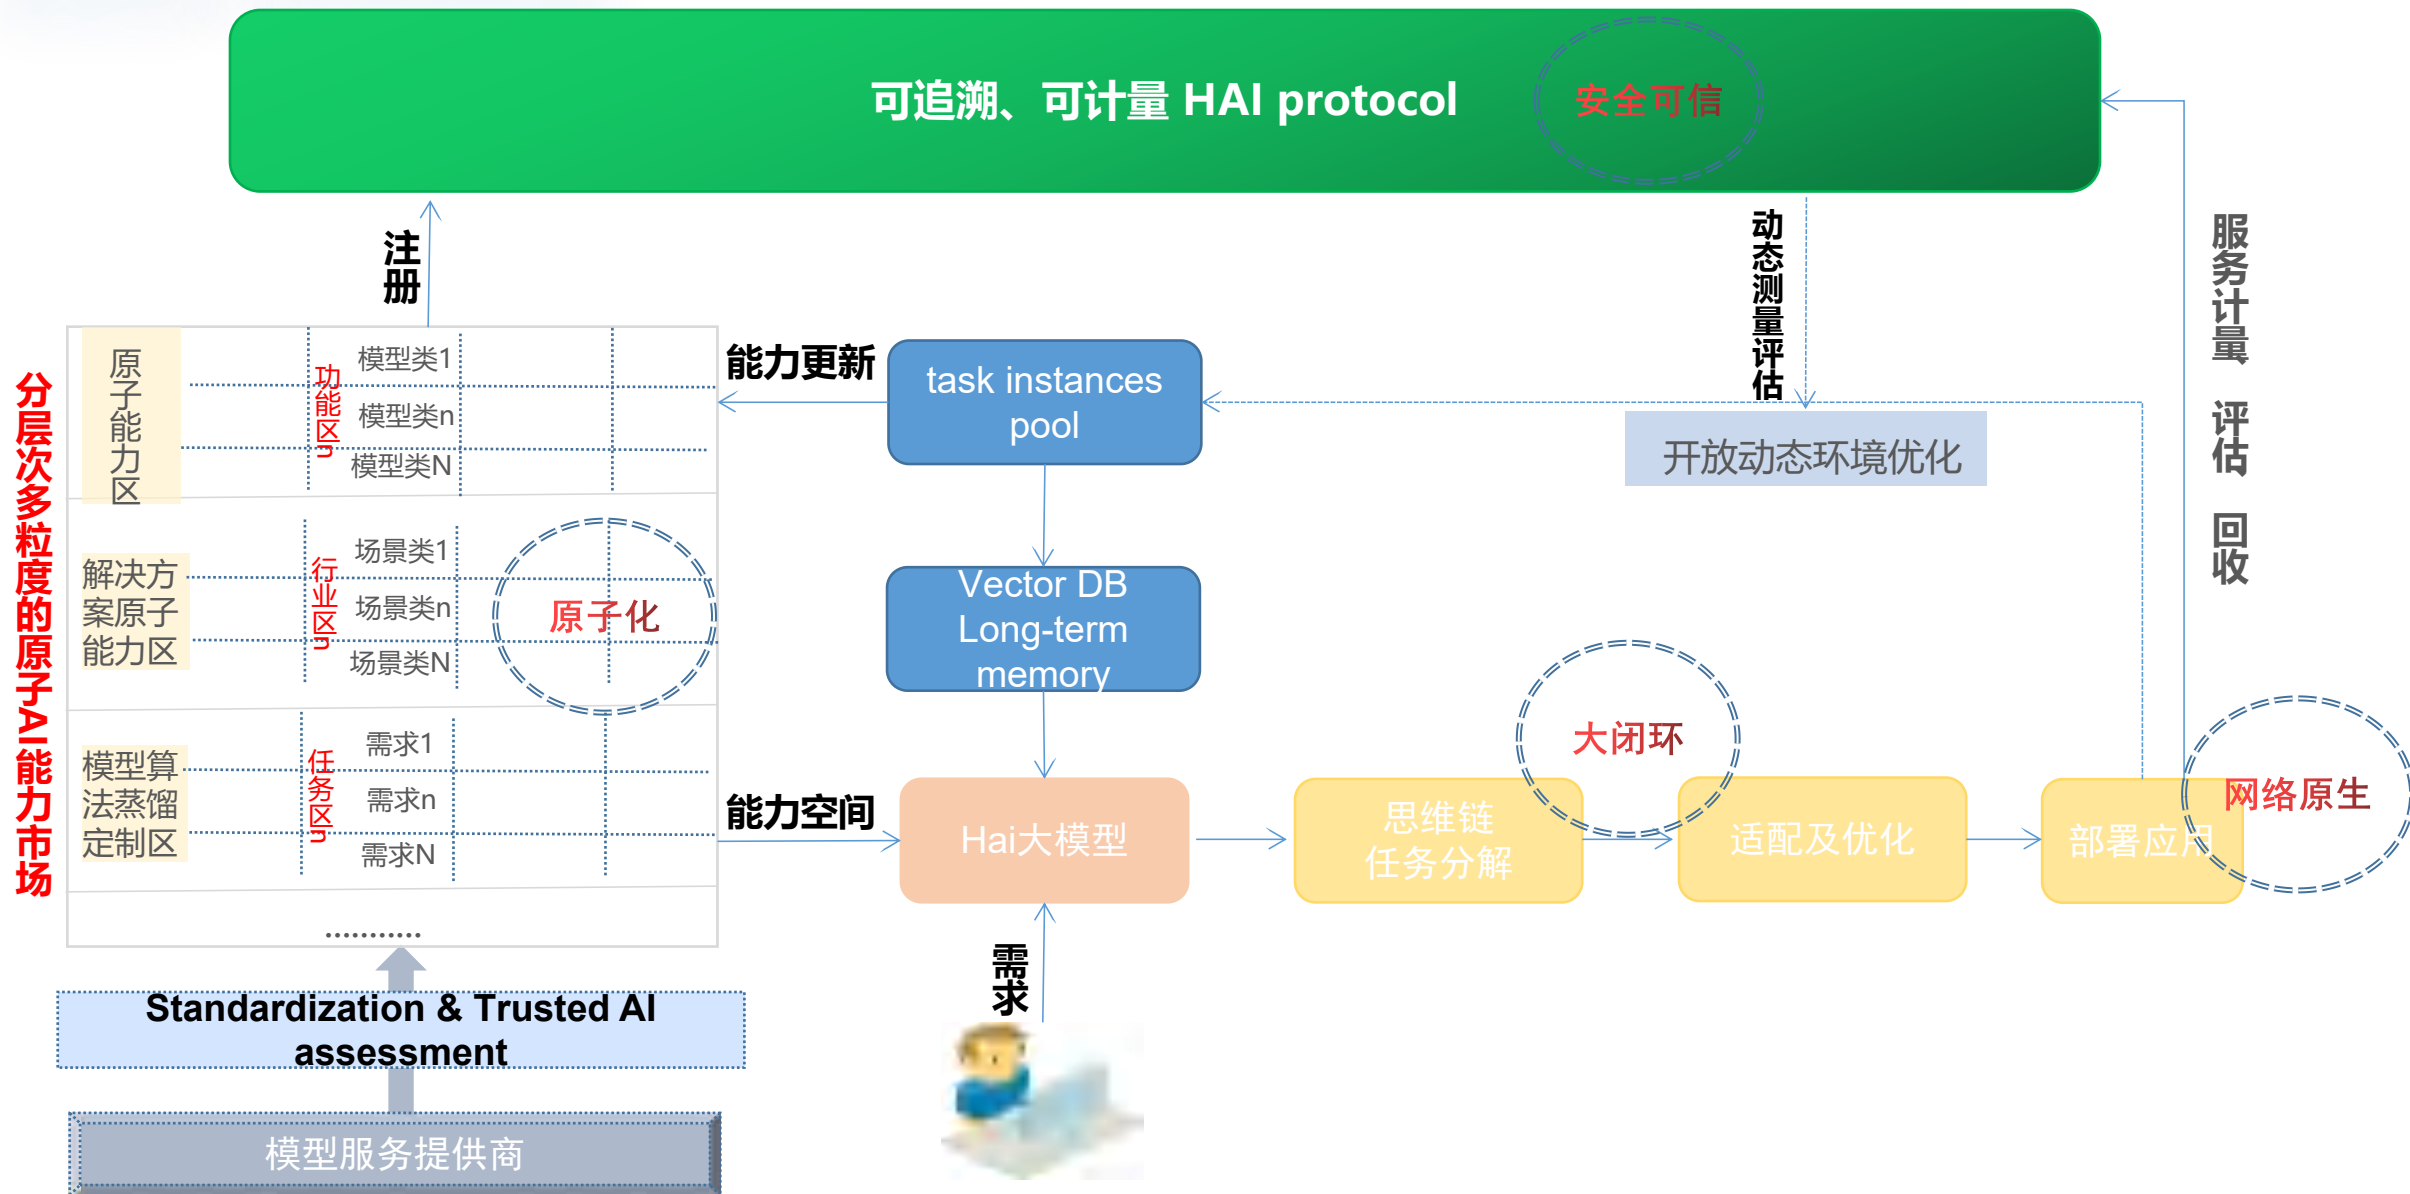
可追溯、可计量 HAI protocol 安全可信

注册

动态测量评估

服务计量 评估 回收

分层次多粒度的原子AI能力市场

原子能力区

功能区

模型类1
模型类n
模型类N

解决方案原子能力区

行业区

场景类1
场景类n
场景类N

原子化

模型算法蒸馏定制区

任务区

需求1
需求n
需求N

…………

能力更新

task instances pool

开放动态环境优化

Vector DB Long-term memory

大闭环

能力空间

Hai大模型

思维链任务分解

适配及优化

部署应用

网络原生

需求

Standardization & Trusted AI assessment

模型服务提供商